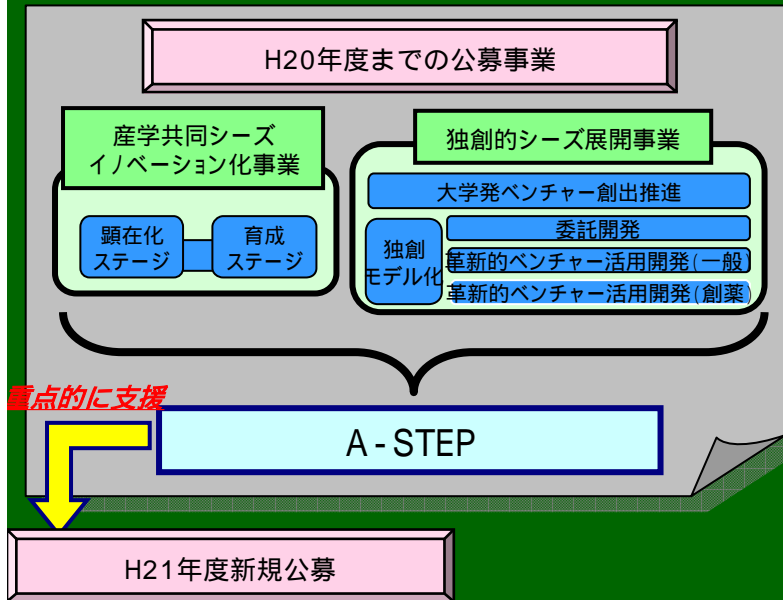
H20年度までの公募事業

産学共同シーズ
イノベーション化事業

顕在化
ステージ

育成
ステージ

独創的シーズ展開事業

大学発ベンチャー創出推進

独創
モデル化

委託開発

革新的ベンチャー活用開発(一般)

革新的ベンチャー活用開発(創薬)

重点的に支援

A-STEP

H21年度新規公募